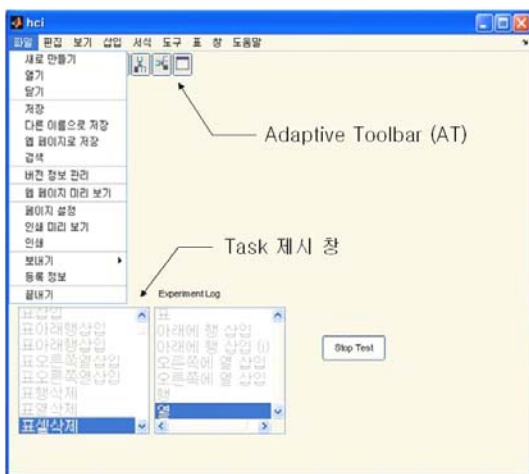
hci

파일 편집 보기 삽입 서식 도구 표 창 도움말

새로 만들기
열기
닫기
저장
다른 이름으로 저장
웹 페이지로 저장
검색
버전 정보 관리
웹 페이지 미리 보기
페이지 설정
인쇄 미리 보기
인쇄
보내기
등록 정보
끝내기

Adaptive Toolbar (AT)

Task 제시 창

Experiment Log

표삽입
표아래행삽입
표아래행삽입
표오른쪽열삽입
표오른쪽열삽입
표행삭제
표열삭제
표셀삭제

표
아래에 행 삽입
아래에 행 삽입 (I)
오른쪽에 열 삽입
오른쪽에 열 삽입
행
열

Stop Test